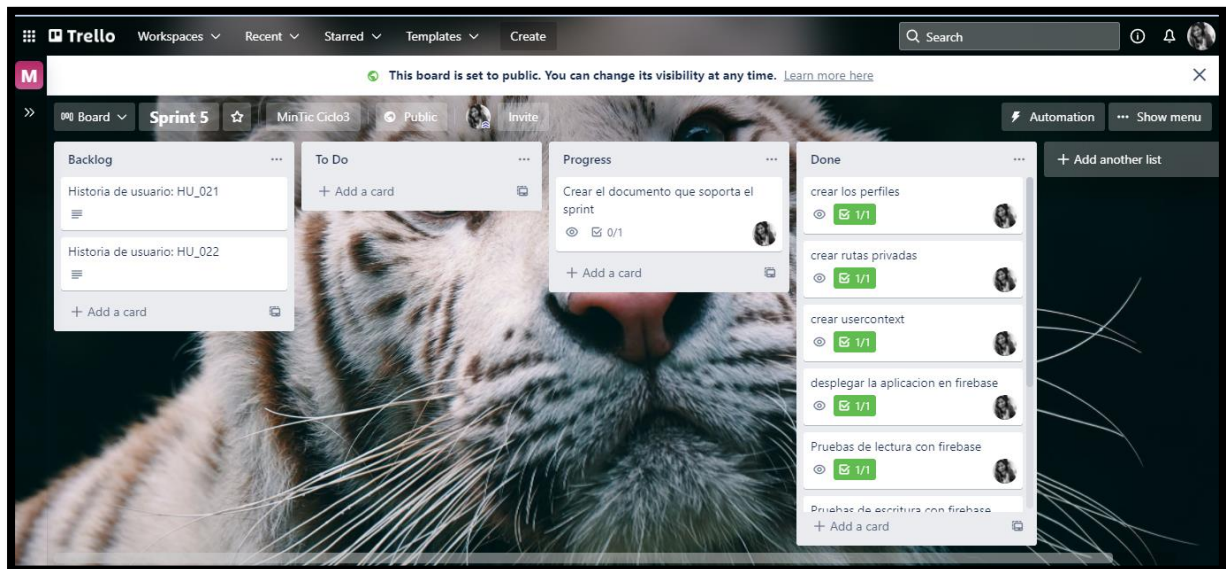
Trello Workspaces Recent Starred Templates Create
Search

M

This board is set to public. You can change its visibility at any time. Learn more here

Board Sprint 5 MinTic Ciclo3 Public Invite
Automation ··· Show menu

Backlog ···
Historia de usuario: HU_021
Historia de usuario: HU_022
+ Add a card

To Do ···
+ Add a card

Progress ···
Crear el documento que soporta el sprint
0/1
+ Add a card

Done ···
crear los perfiles
1/1
crear rutas privadas
1/1
crear usercontext
1/1
desplegar la aplicacion en firebase
1/1
Pruebas de lectura con firebase
1/1
Pruebas de escritura con firebase
+ Add a card

+ Add another list